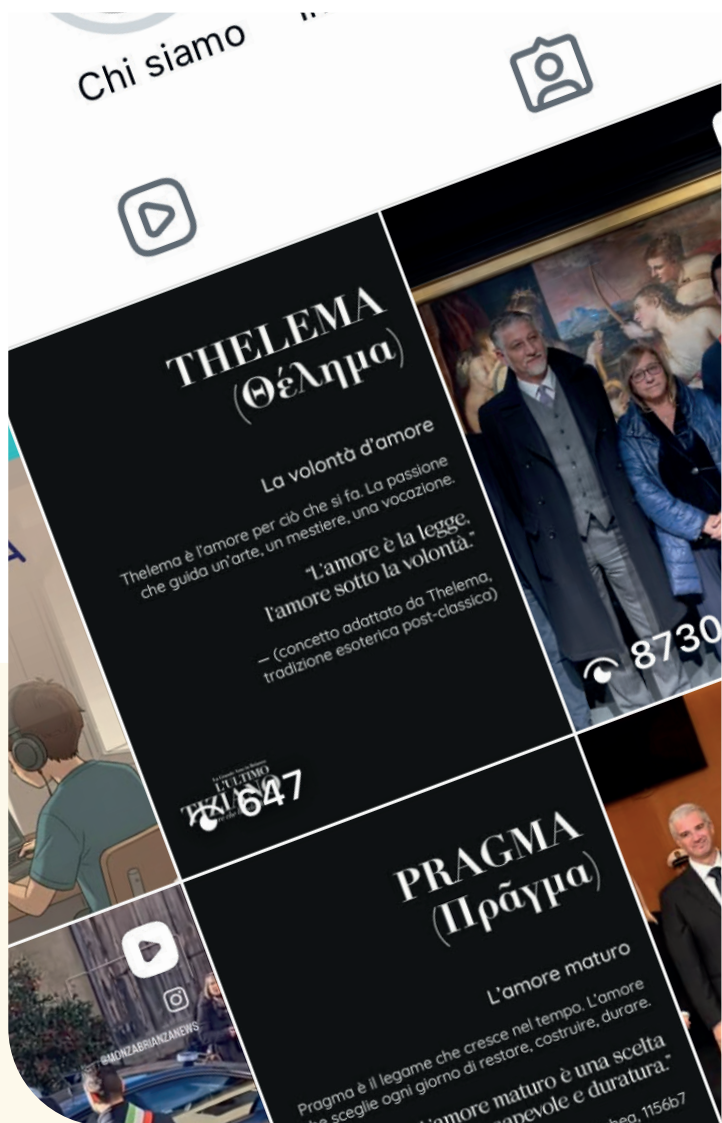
Chi siamo

THELEMA
(Θέλημα)

La volontà d'amore

Thelema è l'amore per ciò che si fa. La passione che guida un'arte, un mestiere, una vocazione.

"L'amore è la legge, l'amore sotto la volontà."

— (concetto adattato da Thelema, tradizione esoterica post-classica)

L'ULTIMO
647

8730

PRAGMA
(Πρᾶγμα)

L'amore maturo

Pragma è il legame che cresce nel tempo. L'amore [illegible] sceglie ogni giorno di restare, costruire, durare.

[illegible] amore maturo è una scelta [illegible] sapevole e duratura."

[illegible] 115b7

@MONZABRIANZANEWS